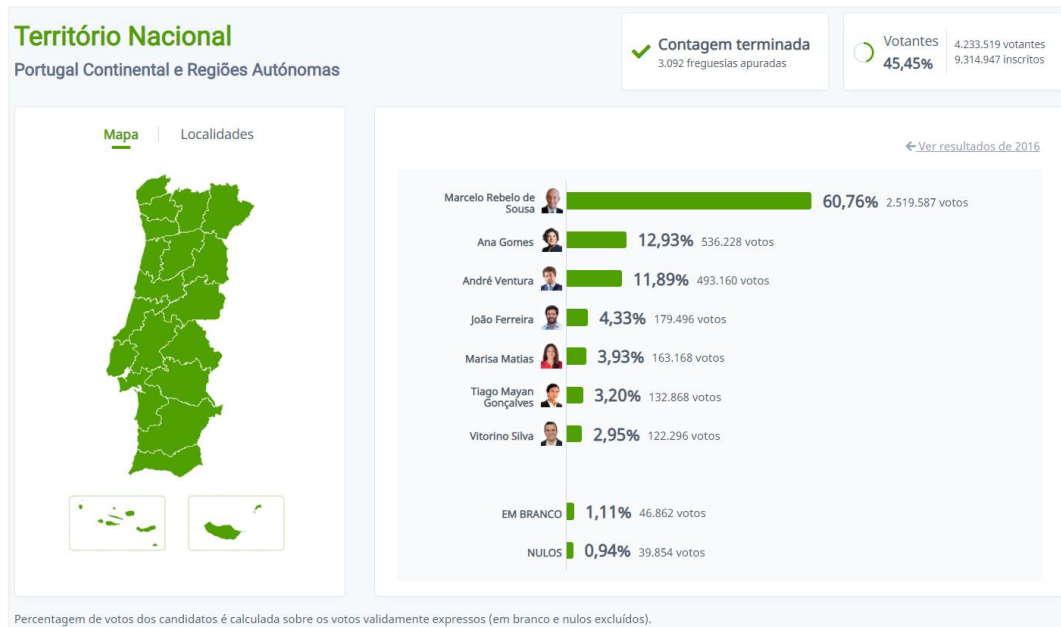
Território Nacional
Portugal Continental e Regiões Autónomas

Contagem terminada
3.092 freguesias apuradas

Votantes
45,45%
4.233.519 votantes
9.314.947 inscritos

Mapa | Localidades

← Ver resultados de 2016

| Candidato | % | Votos |
|---|---|---|
| Marcelo Rebelo de Sousa | 60,76% | 2.519.587 votos |
| Ana Gomes | 12,93% | 536.228 votos |
| André Ventura | 11,89% | 493.160 votos |
| João Ferreira | 4,33% | 179.496 votos |
| Marisa Matias | 3,93% | 163.168 votos |
| Tiago Mayan Gonçalves | 3,20% | 132.868 votos |
| Vitorino Silva | 2,95% | 122.296 votos |
| EM BRANCO | 1,11% | 46.862 votos |
| NULOS | 0,94% | 39.854 votos |

Percentagem de votos dos candidatos é calculada sobre os votos validamente expressos (em branco e nulos excluídos).